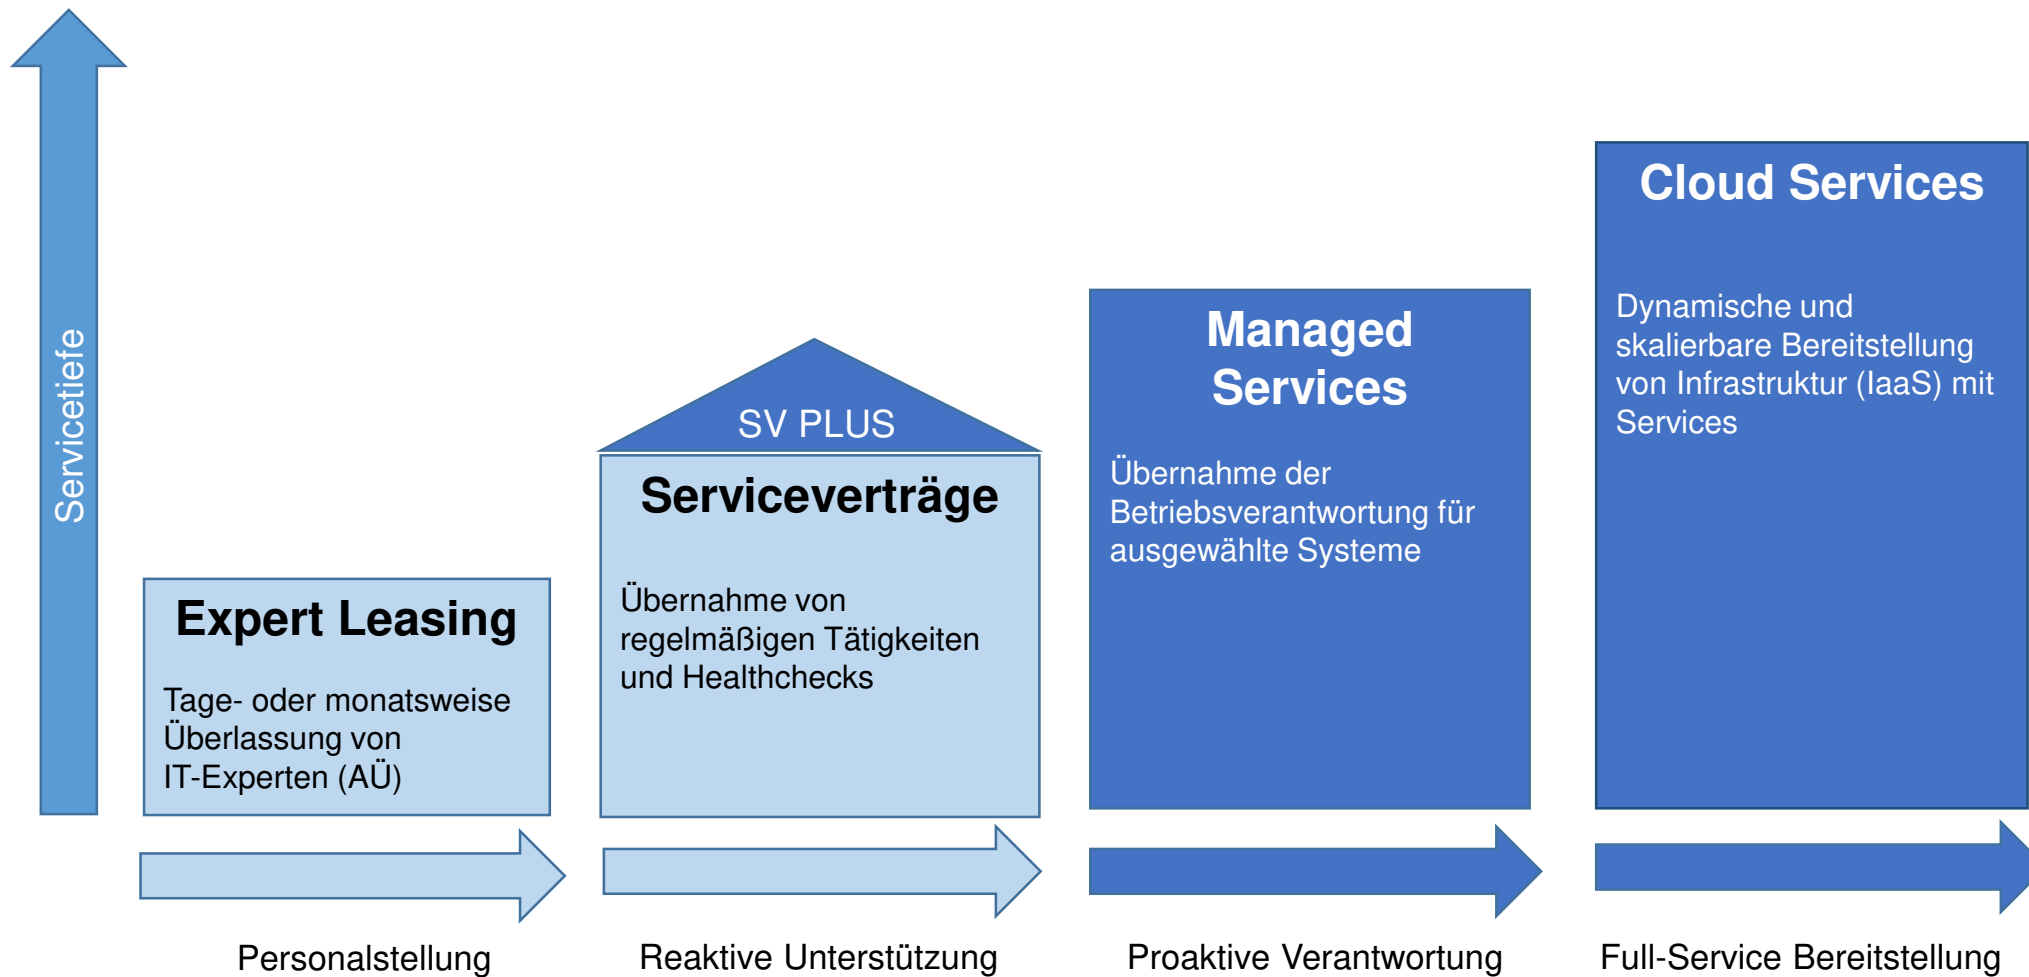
Servicetiefe

Expert Leasing

Tage- oder monatsweise Überlassung von IT-Experten (AÜ)

Personalstellung

SV PLUS

Serviceverträge

Übernahme von regelmäßigen Tätigkeiten und Healthchecks

Reaktive Unterstützung

Managed Services

Übernahme der Betriebsverantwortung für ausgewählte Systeme

Proaktive Verantwortung

Cloud Services

Dynamische und skalierbare Bereitstellung von Infrastruktur (IaaS) mit Services

Full-Service Bereitstellung